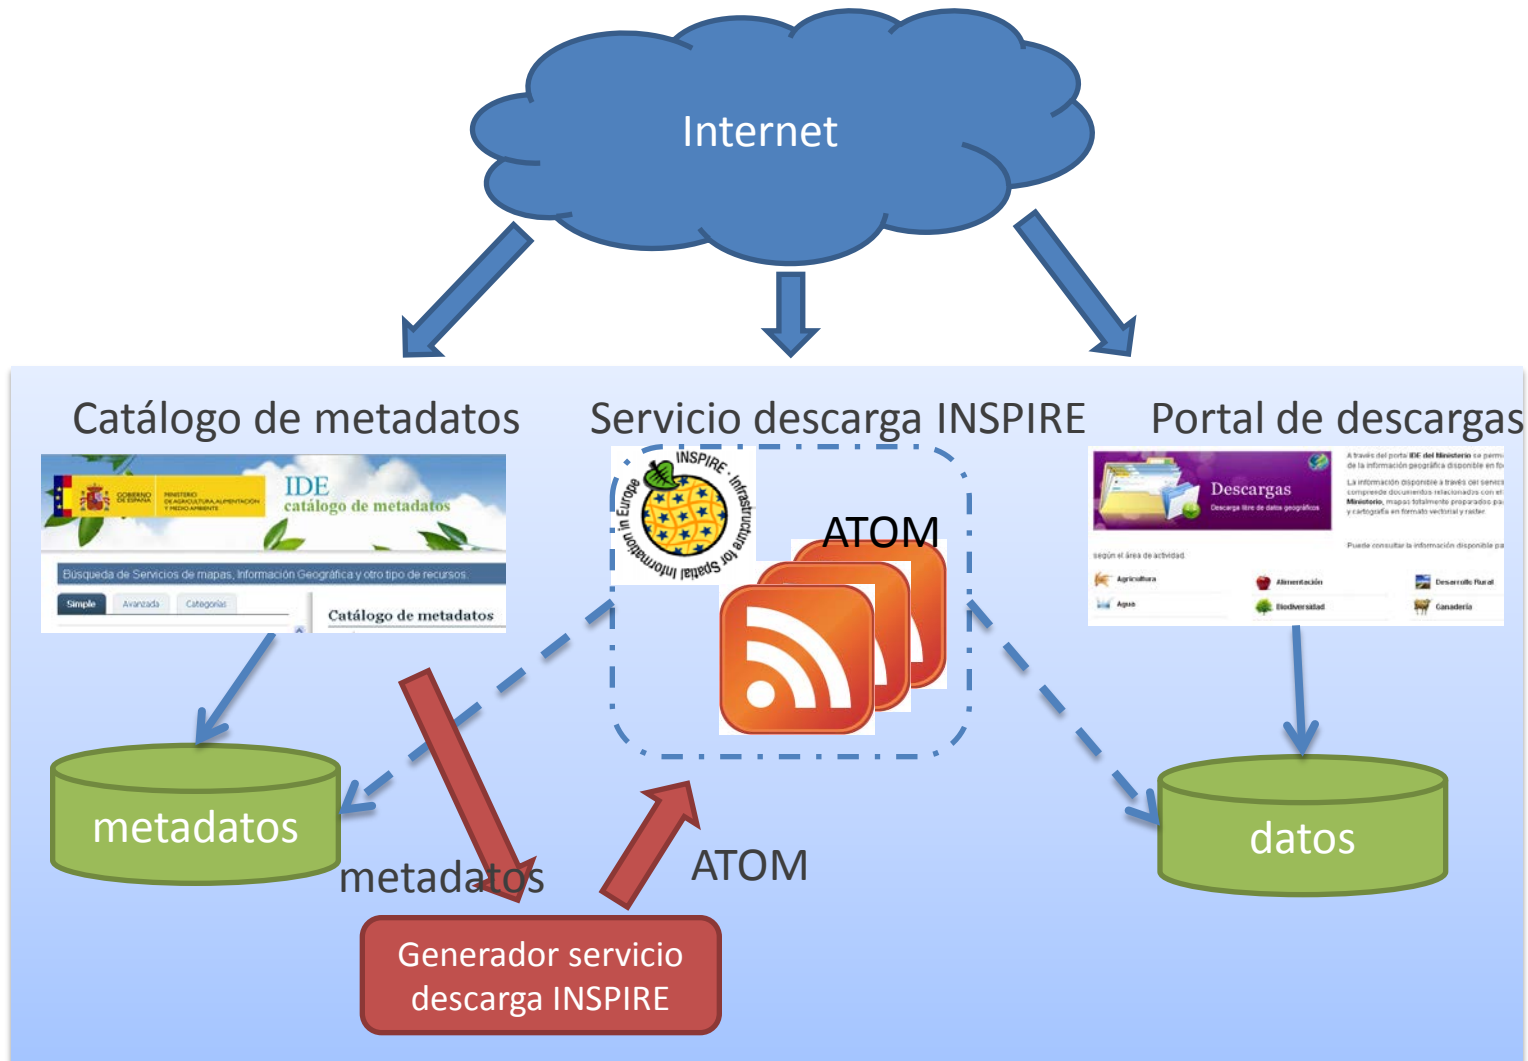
Internet

Catálogo de metadatos

GOBIERNO DE ESPAÑA MINISTERIO DE AGRICULTURA, ALIMENTACIÓN Y MEDIO AMBIENTE

IDE catálogo de metadatos

Búsqueda de Servicios de mapas, Información Geográfica y otro tipo de recursos.

Simple Avanzada Categorías

Catálogo de metadatos

Servicio descarga INSPIRE

INSPIRE - Infrastructure for Spatial Information in Europe

ATOM

Portal de descargas

Descargas

Descarga libre de datos geográficos

A través del portal IDE del Ministerio se permite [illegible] de la información geográfica disponible en fo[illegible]

La información disponible a través del servic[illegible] comprende documentos relacionados con el Ministerio, mapas totalmente preparados pa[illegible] y cartografía en formato vectorial y ráster.

Puede consultar la información disponible pa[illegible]

según el área de actividad

Agricultura

Alimentación

Desarrollo Rural

Agua

Biodiversidad

Ganadería

metadatos

metadatos

ATOM

datos

Generador servicio descarga INSPIRE